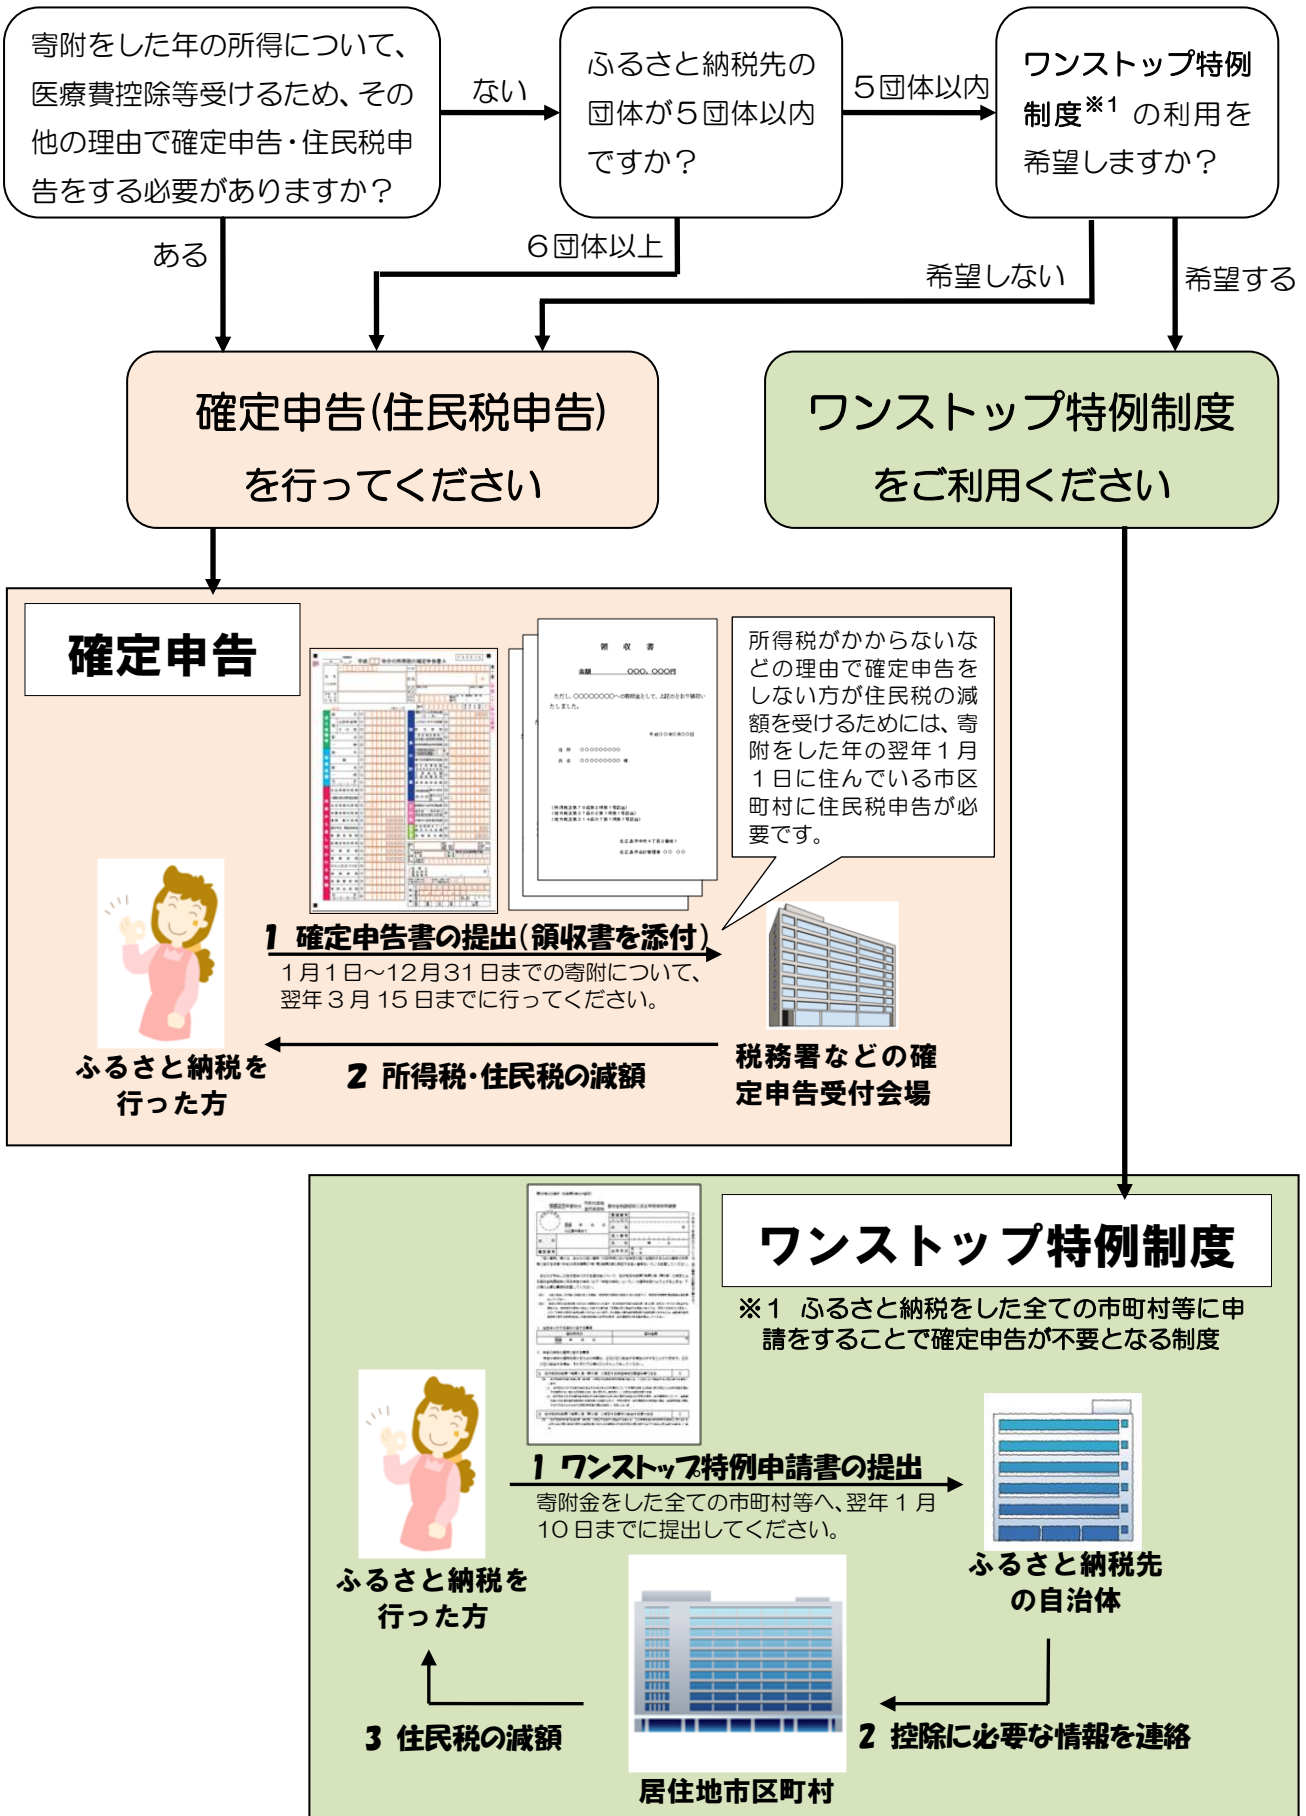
寄附をした年の所得について、医療費控除等受けるため、その他の理由で確定申告・住民税申告をする必要がありますか？

ない

ふるさと納税先の団体が５団体以内ですか？

５団体以内

ワンストップ特例制度$^{※1}$ の利用を希望しますか？

ある

６団体以上

希望しない

希望する

確定申告(住民税申告)を行ってください

ワンストップ特例制度をご利用ください

確定申告

領収書

金額 OOO,OOO円

所得税がかからないなどの理由で確定申告をしない方が住民税の減額を受けるためには、寄附をした年の翌年１月１日に住んでいる市区町村に住民税申告が必要です。

1 確定申告書の提出(領収書を添付)
１月１日～12月31日までの寄附について、翌年３月15日までに行ってください。

2 所得税・住民税の減額

ふるさと納税を行った方

税務署などの確定申告受付会場

ワンストップ特例制度

※1 ふるさと納税をした全ての市町村等に申請をすることで確定申告が不要となる制度

1 ワンストップ特例申請書の提出
寄附金をした全ての市町村等へ、翌年１月10日までに提出してください。

ふるさと納税を行った方

ふるさと納税先の自治体

3 住民税の減額

2 控除に必要な情報を連絡

居住地市区町村